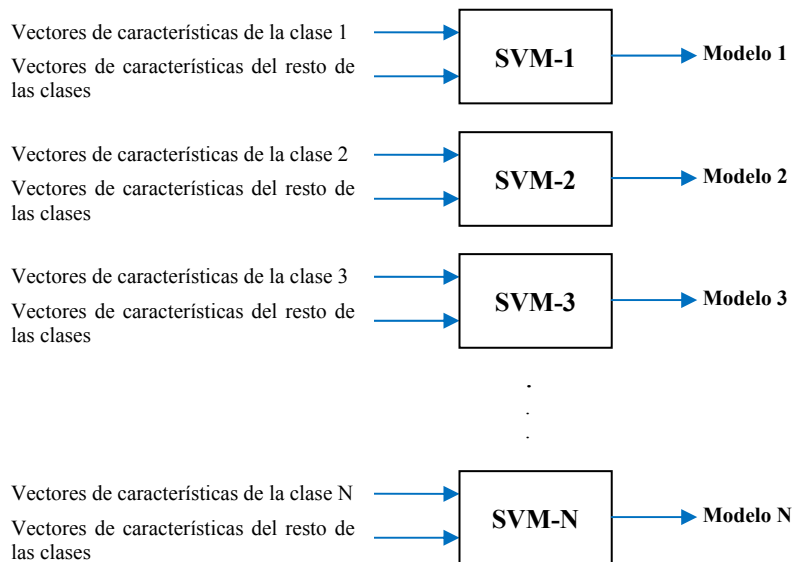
Vectores de características de la clase 1

Vectores de características del resto de las clases

SVM-1

Modelo 1

Vectores de características de la clase 2

Vectores de características del resto de las clases

SVM-2

Modelo 2

Vectores de características de la clase 3

Vectores de características del resto de las clases

SVM-3

Modelo 3

.
.
.

Vectores de características de la clase N

Vectores de características del resto de las clases

SVM-N

Modelo N